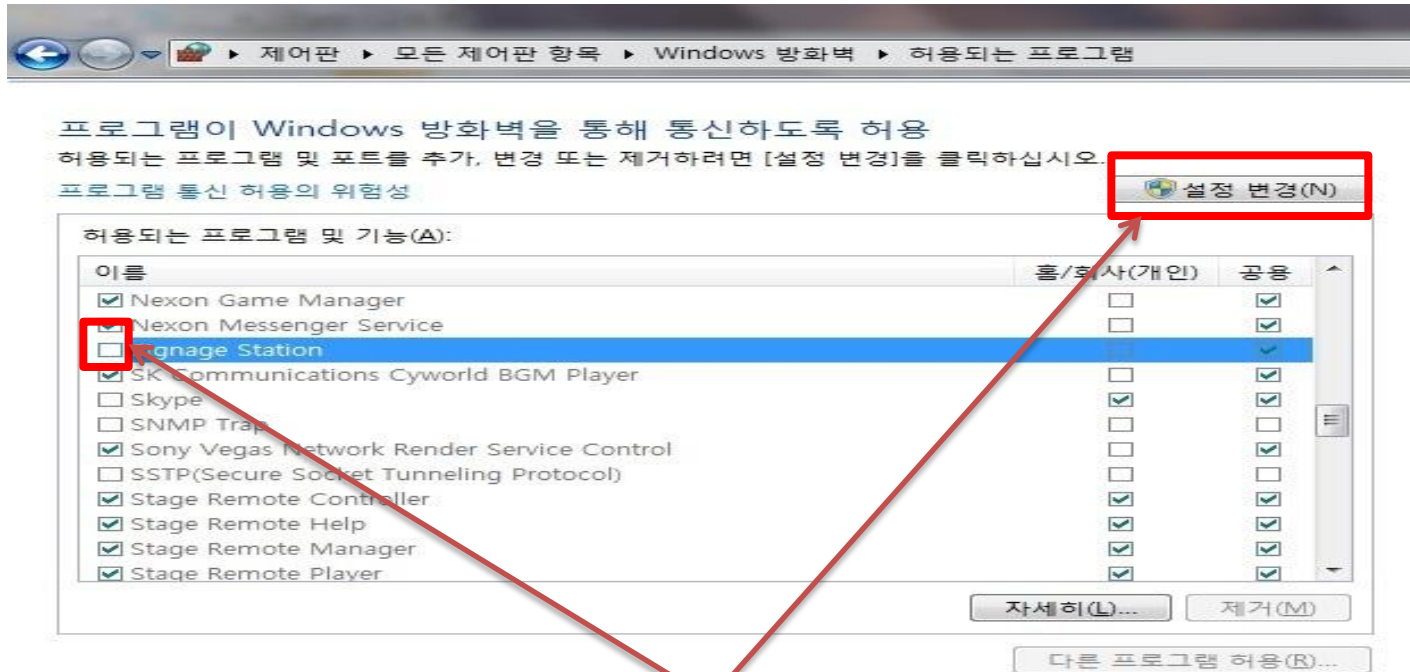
▸ 제어판 ▸ 모든 제어판 항목 ▸ Windows 방화벽 ▸ 허용되는 프로그램

프로그램이 Windows 방화벽을 통해 통신하도록 허용
허용되는 프로그램 및 포트를 추가, 변경 또는 제거하려면 [설정 변경]을 클릭하십시오.
프로그램 통신 허용의 위험성

설정 변경(N)

허용되는 프로그램 및 기능(A):

| 이름 | 홈/회사(개인) | 공용 |
|---|---|---|
| ☑ Nexon Game Manager | ☐ | ☑ |
| ☑ Nexon Messenger Service | ☐ | ☑ |
| ☐ Signage Station | ☐ | ☑ |
| ☑ SK Communications Cyworld BGM Player | ☐ | ☑ |
| ☐ Skype | ☑ | ☑ |
| ☐ SNMP Trap | ☐ | ☐ |
| ☑ Sony Vegas Network Render Service Control | ☐ | ☑ |
| ☐ SSTP(Secure Socket Tunneling Protocol) | ☐ | ☐ |
| ☑ Stage Remote Controller | ☑ | ☑ |
| ☑ Stage Remote Help | ☑ | ☑ |
| ☑ Stage Remote Manager | ☑ | ☑ |
| ☑ Stage Remote Player | ☑ | ☑ |

자세히(L)... 제거(M)

다른 프로그램 허용(R)...